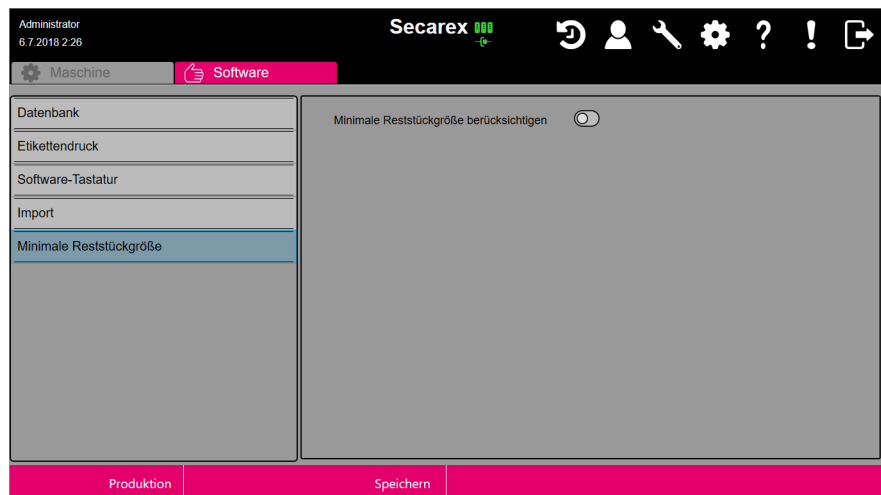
Administrator
6.7.2018 2:26

Secarex

?

!

Maschine

Software

Datenbank

Etikettendruck

Software-Tastatur

Import

Minimale Reststückgröße

Minimale Reststückgröße berücksichtigen

Produktion

Speichern